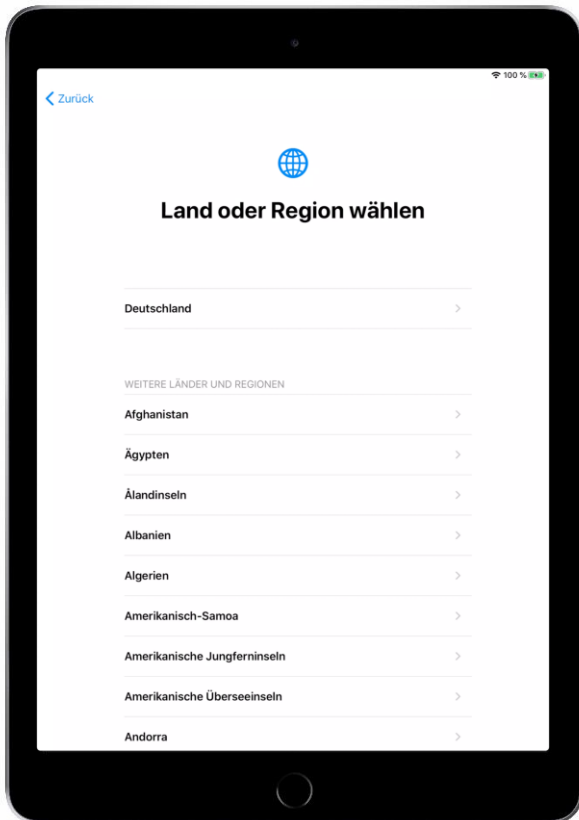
100 %

Zurück

Land oder Region wählen

Deutschland

WEITERE LÄNDER UND REGIONEN

Afghanistan

Ägypten

Ålandinseln

Albanien

Algerien

Amerikanisch-Samoa

Amerikanische Jungferninseln

Amerikanische Überseeinseln

Andorra